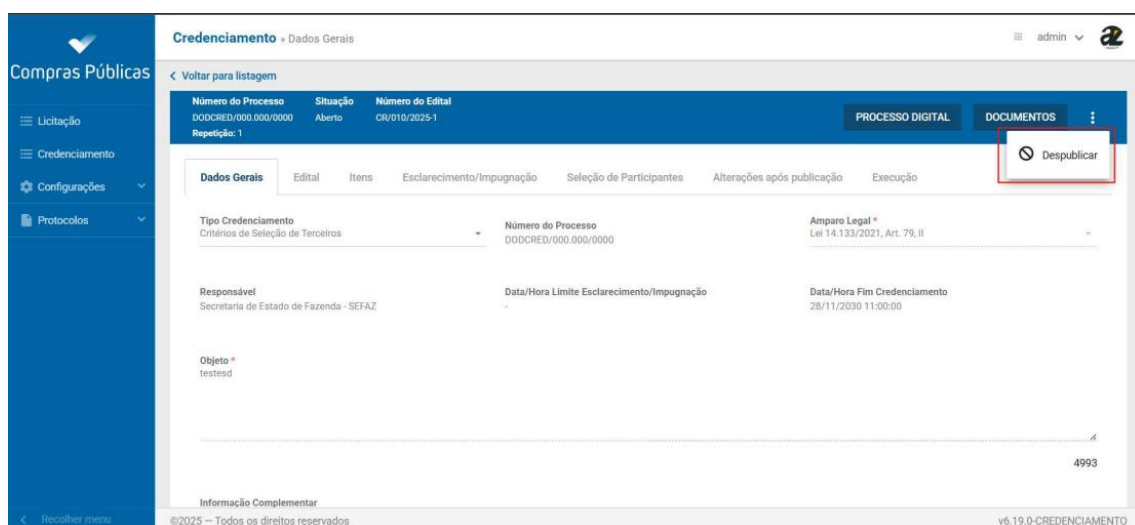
Compras Públicas

Licitação
Credenciamento
Configurações
Protocolos

Credenciamento » Dados Gerais

admin

< Voltar para listagem

Número do Processo
DODCRED/000.000/0000
Repetição: 1

Situação
Aberto

Número do Edital
CR/010/2025-1

PROCESSO DIGITAL
DOCUMENTOS

Despublicar

Dados Gerais | Edital | Itens | Esclarecimento/Impugnação | Seleção de Participantes | Alterações após publicação | Execução

Tipo Credenciamento
Critérios de Seleção de Terceiros

Número do Processo
DODCRED/000.000/0000

Amparo Legal *
Lei 14.133/2021, Art. 79, II

Responsável
Secretaria de Estado de Fazenda - SEFAZ

Data/Hora Limite Esclarecimento/Impugnação
-

Data/Hora Fim Credenciamento
28/11/2030 11:00:00

Objeto *
testesd

4993

Informação Complementar

< Recolher menu

©2025 — Todos os direitos reservados

v6.19.0-CREDENCIAMENTO